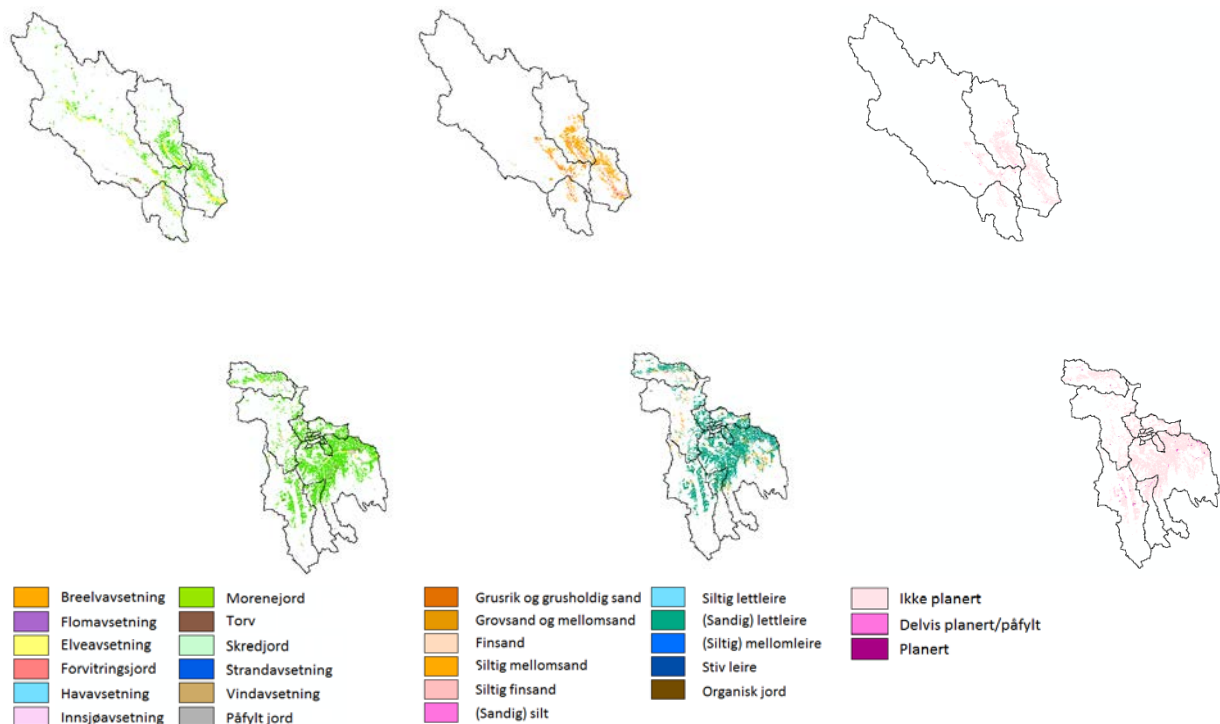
Breelvavsetning
Flomavsetning
Elveavsetning
Forvitringsjord
Havavsetning
Innsjøavsetning
Morenejord
Torv
Skredjord
Strandavsetning
Vindavsetning
Påfylt jord

Grusrik og grusholdig sand
Grovsand og mellomsand
Finsand
Siltig mellomsand
Siltig finsand
(Sandig) silt
Siltig lettleire
(Sandig) lettleire
(Siltig) mellomleire
Stiv leire
Organisk jord

Ikke planert
Delvis planert/påfylt
Planert